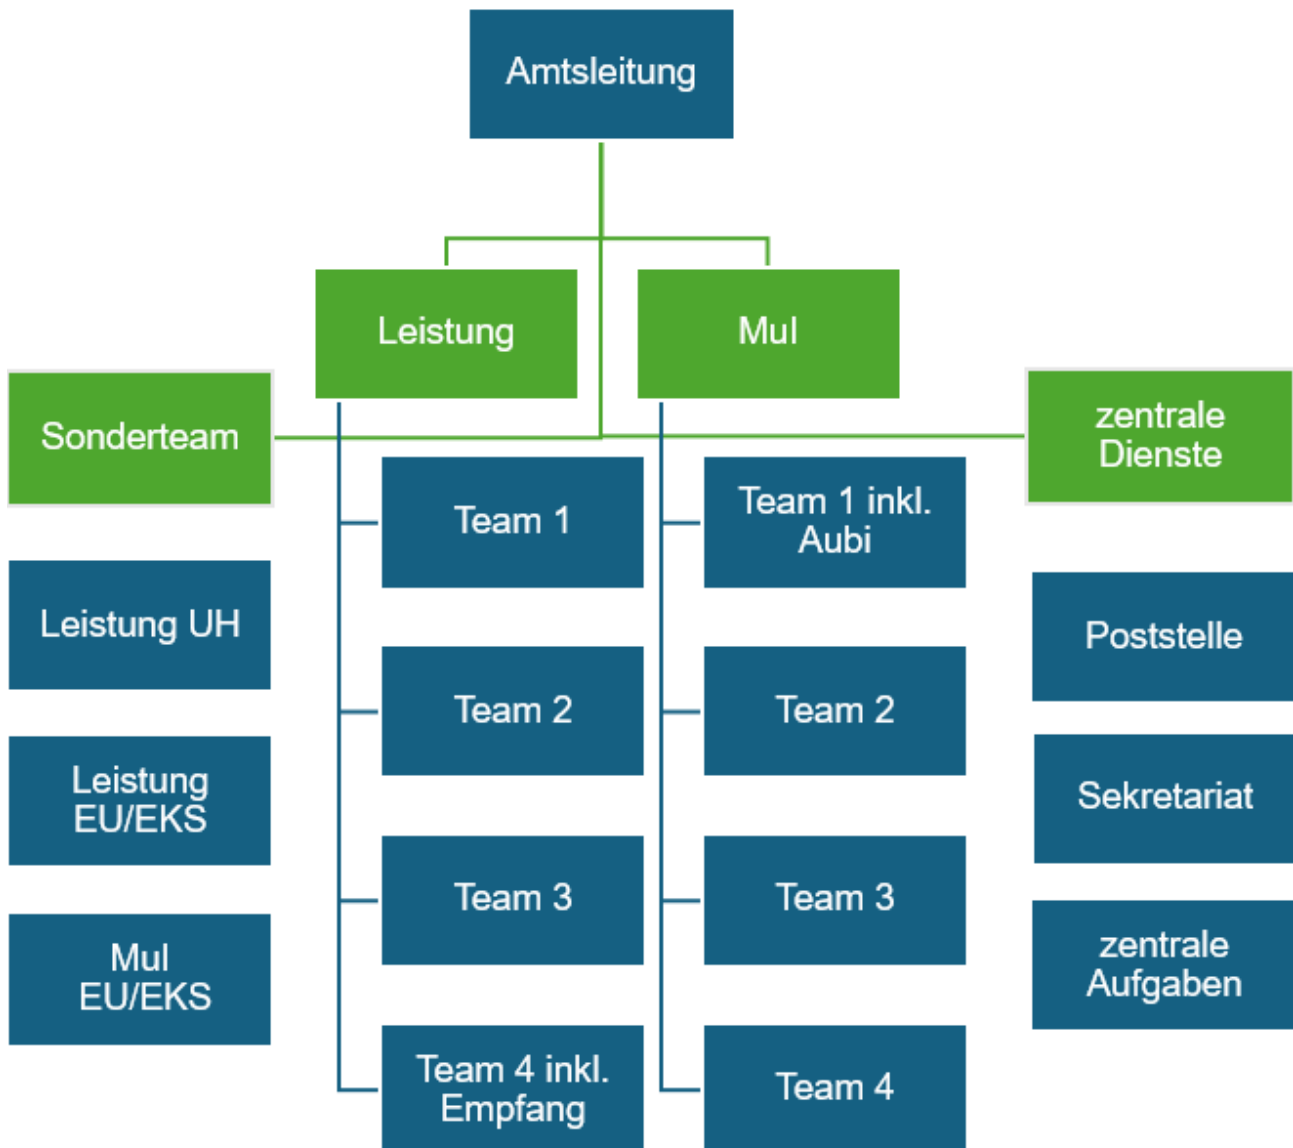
Amtsleitung

Leistung

MuI

Sonderteam

zentrale Dienste

Leistung UH

Leistung EU/EKS

MuI EU/EKS

Team 1

Team 2

Team 3

Team 4 inkl. Empfang

Team 1 inkl. Aubi

Team 2

Team 3

Team 4

Poststelle

Sekretariat

zentrale Aufgaben